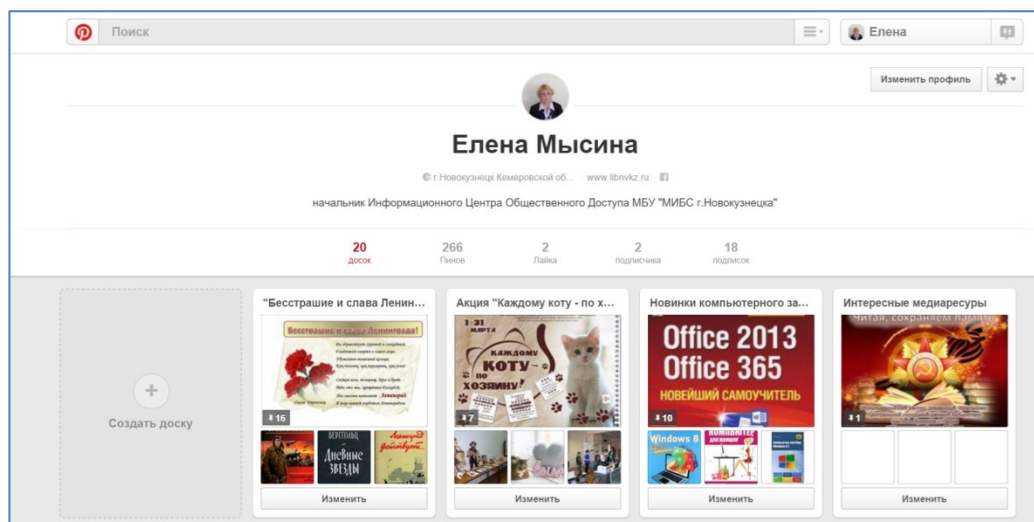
Поиск

Елена

Изменить профиль

Елена Мысина

г.Новокузнецк Кемеровской об... www.libnvkz.ru

начальник Информационного Центра Общественного Доступа МБУ "МИБС г.Новокузнецка"

20 досок
266 Пинов
2 Лайка
2 подписчика
18 подписок

Создать доску

"Бесстрашие и слава Ленин...
Бесстрашие и слава Ленинграда!
16
Дневные звезды
Изменить

Акция "Каждому коту - по х...
1-31 марта
Каждому коту - по хозяину!
7
Изменить

Новинки компьютерного за...
Office 2013
Office 365
НОВЕЙШИЙ САМОУЧИТЕЛЬ
10
Windows 8
Изменить

Интересные медиаресурсы
Читая, сохраняем память
1
Изменить